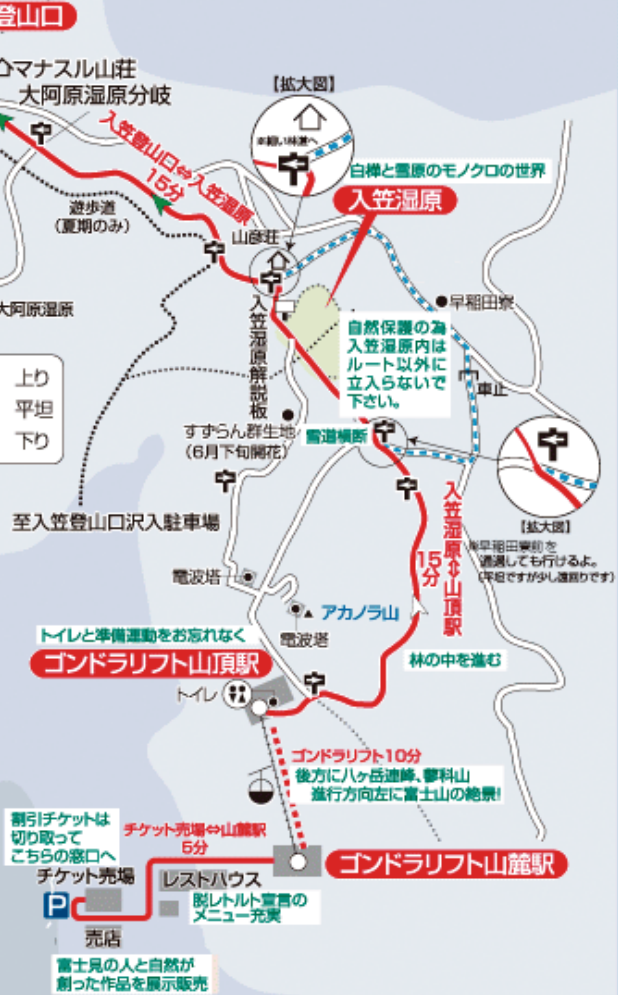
登山口
マナスル山荘
大阿原湿原分岐
入笠登山口⇔入笠湿原
15分
遊歩道
(夏期のみ)
大阿原湿原
上り
平坦
下り
【拡大図】
白樺と雪原のモノクロの世界
入笠湿原
山彦荘
早稲田寮
入笠湿原解説板
自然保護の為入笠湿原内はルート以外に立入らないで下さい。
車止
すずらん群生地
(6月下旬開花)
雪道横断
入笠湿原⇔山頂駅
15分
【拡大図】
早稲田寮前を通過しても行けるよ。
(平坦ですが少し遠回りです)
至入笠登山口沢入駐車場
電波塔
アカノラ山
電波塔
トイレと準備運動をお忘れなく
ゴンドラリフト山頂駅
林の中を進む
トイレ
ゴンドラリフト10分
後方に八ヶ岳連峰、蓼科山
進行方向左に富士山の絶景!
割引チケットは切り取ってこちらの窓口へ
チケット売場⇔山麓駅
5分
ゴンドラリフト山麓駅
チケット売場
レストハウス
脱レトルト宣言のメニュー充実
P
売店
富士見の人と自然が創った作品を展示販売